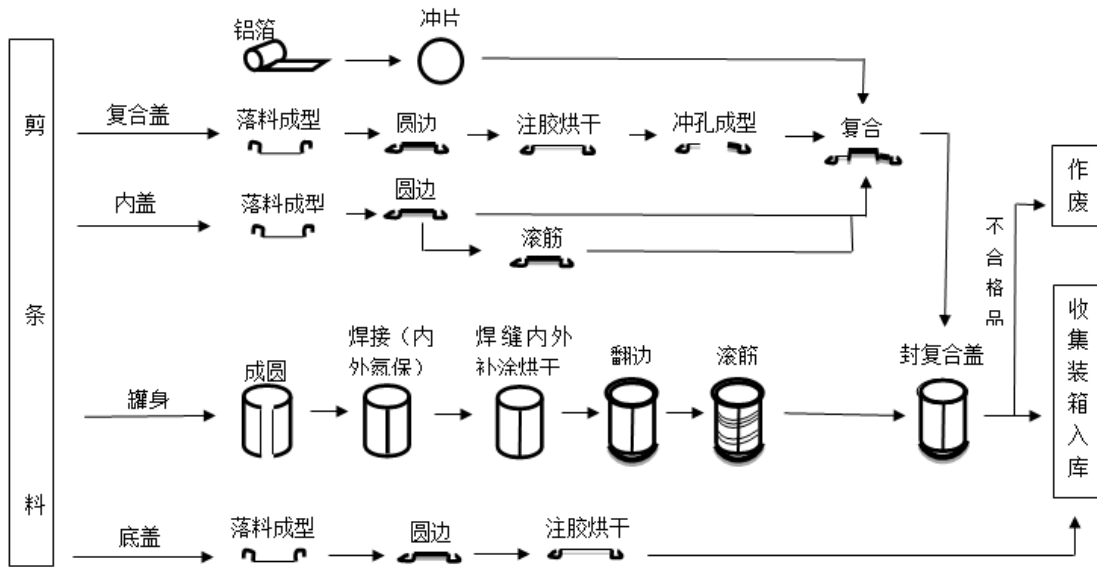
剪

条

料

铝箔

冲片

复合盖

落料成型

圆边

注胶烘干

冲孔成型

复合

内盖

落料成型

圆边

滚筋

罐身

成圆

焊接（内外氮保）

焊缝内外补涂烘干

翻边

滚筋

封复合盖

不合格品

作废

收集装箱入库

底盖

落料成型

圆边

注胶烘干